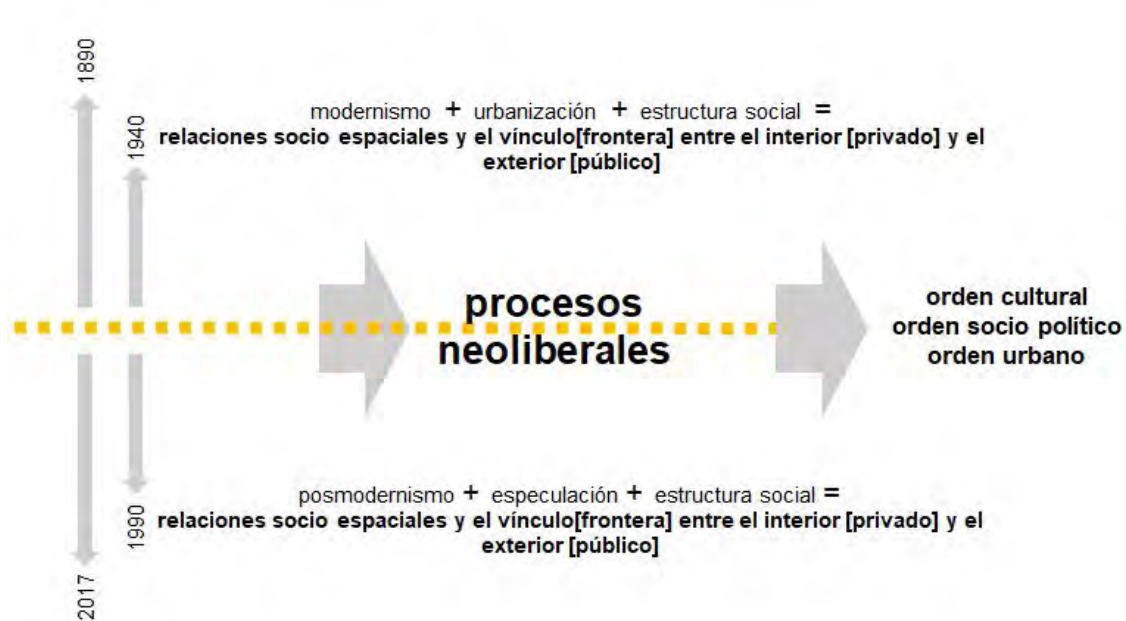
1890

1940

modernismo + urbanización + estructura social =
relaciones socio espaciales y el vínculo[frontera] entre el interior [privado] y el exterior [público]

procesos neoliberales

orden cultural
orden socio político
orden urbano

posmodernismo + especulación + estructura social =
relaciones socio espaciales y el vínculo[frontera] entre el interior [privado] y el exterior [público]

1990

2017